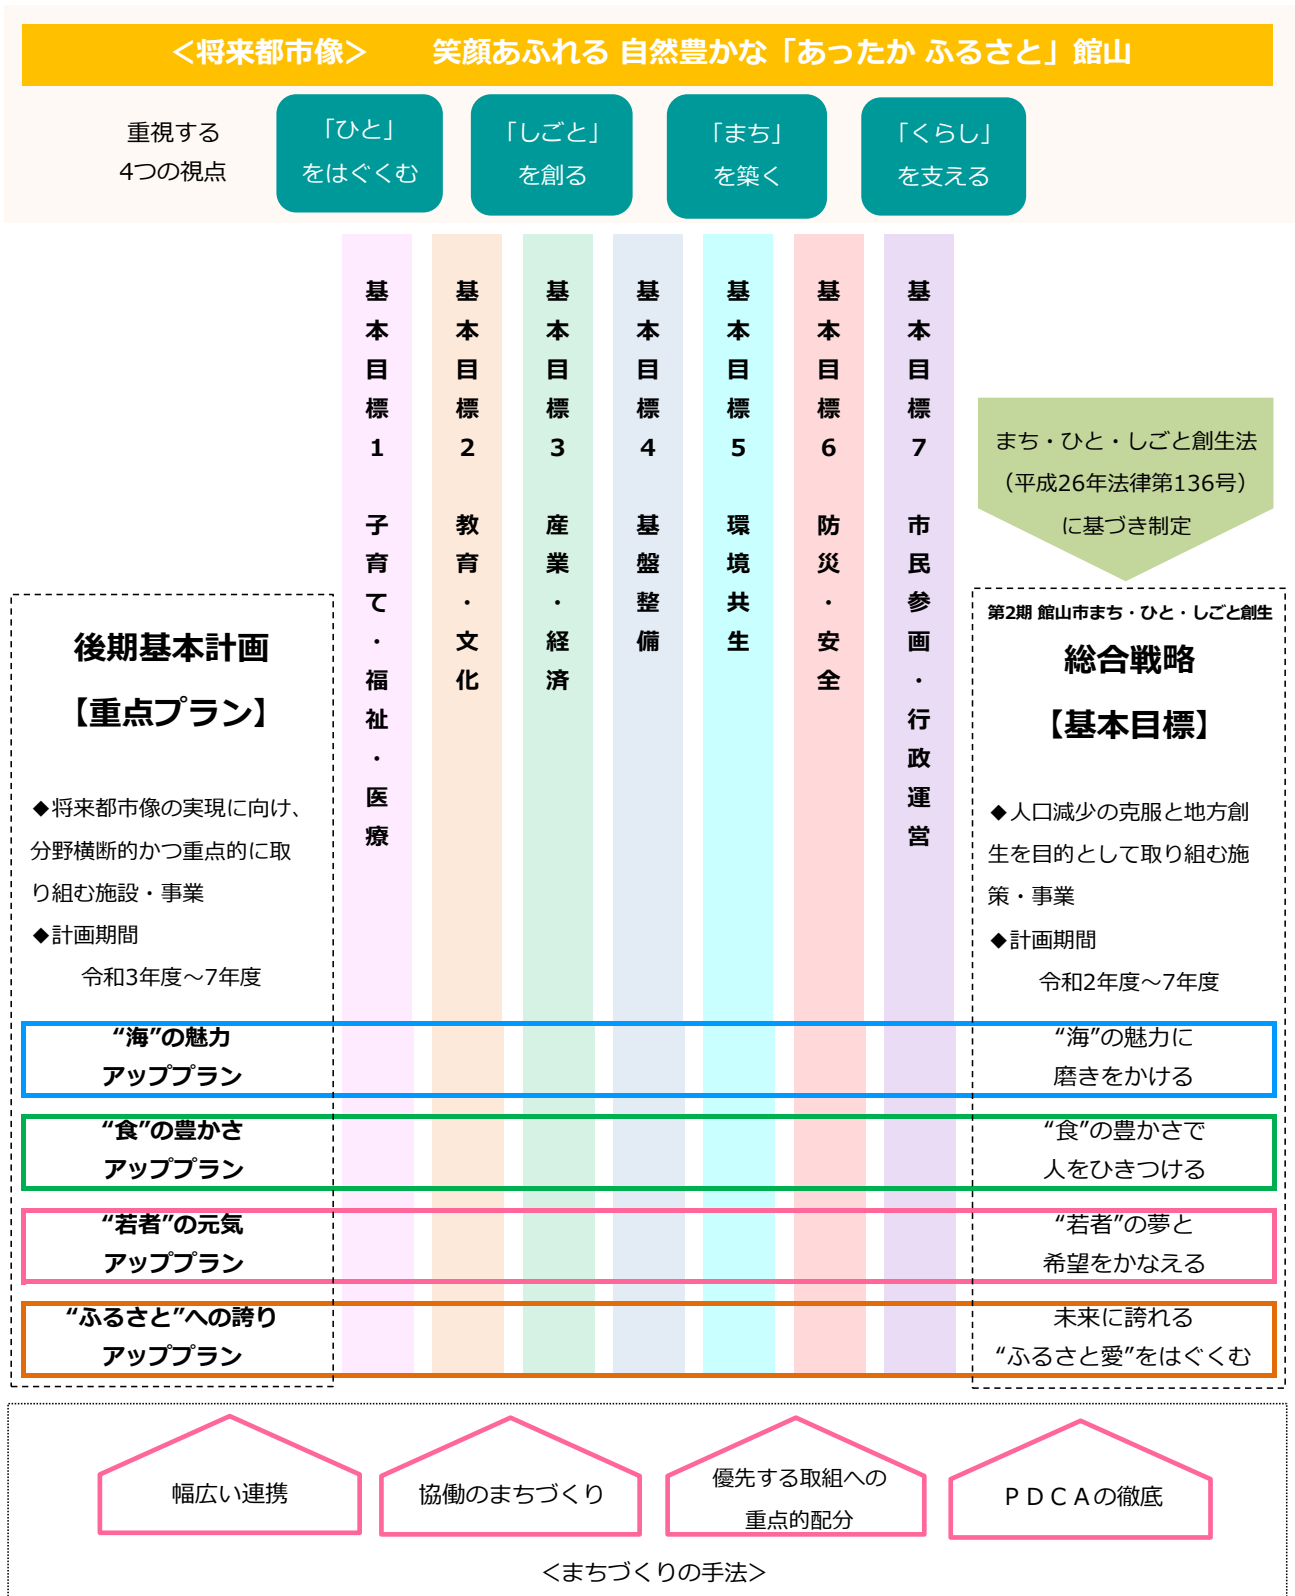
＜将来都市像＞　笑顔あふれる 自然豊かな「あったか ふるさと」館山

重視する
4つの視点

「ひと」
をはぐくむ

「しごと」
を創る

「まち」
を築く

「くらし」
を支える

基本目標1　子育て・福祉・医療

基本目標2　教育・文化

基本目標3　産業・経済

基本目標4　基盤整備

基本目標5　環境共生

基本目標6　防災・安全

基本目標7　市民参画・行政運営

まち・ひと・しごと創生法
（平成26年法律第136号）
に基づき制定

後期基本計画
【重点プラン】

◆将来都市像の実現に向け、分野横断的かつ重点的に取り組む施設・事業
◆計画期間
令和3年度～7年度

第2期 館山市まち・ひと・しごと創生
総合戦略
【基本目標】

◆人口減少の克服と地方創生を目的として取り組む施策・事業
◆計画期間
令和2年度～7年度

“海”の魅力
アッププラン

“海”の魅力に
磨きをかける

“食”の豊かさ
アッププラン

“食”の豊かさで
人をひきつける

“若者”の元気
アッププラン

“若者”の夢と
希望をかなえる

“ふるさと”への誇り
アッププラン

未来に誇れる
“ふるさと愛”をはぐくむ

幅広い連携

協働のまちづくり

優先する取組への
重点的配分

ＰＤＣＡの徹底

＜まちづくりの手法＞